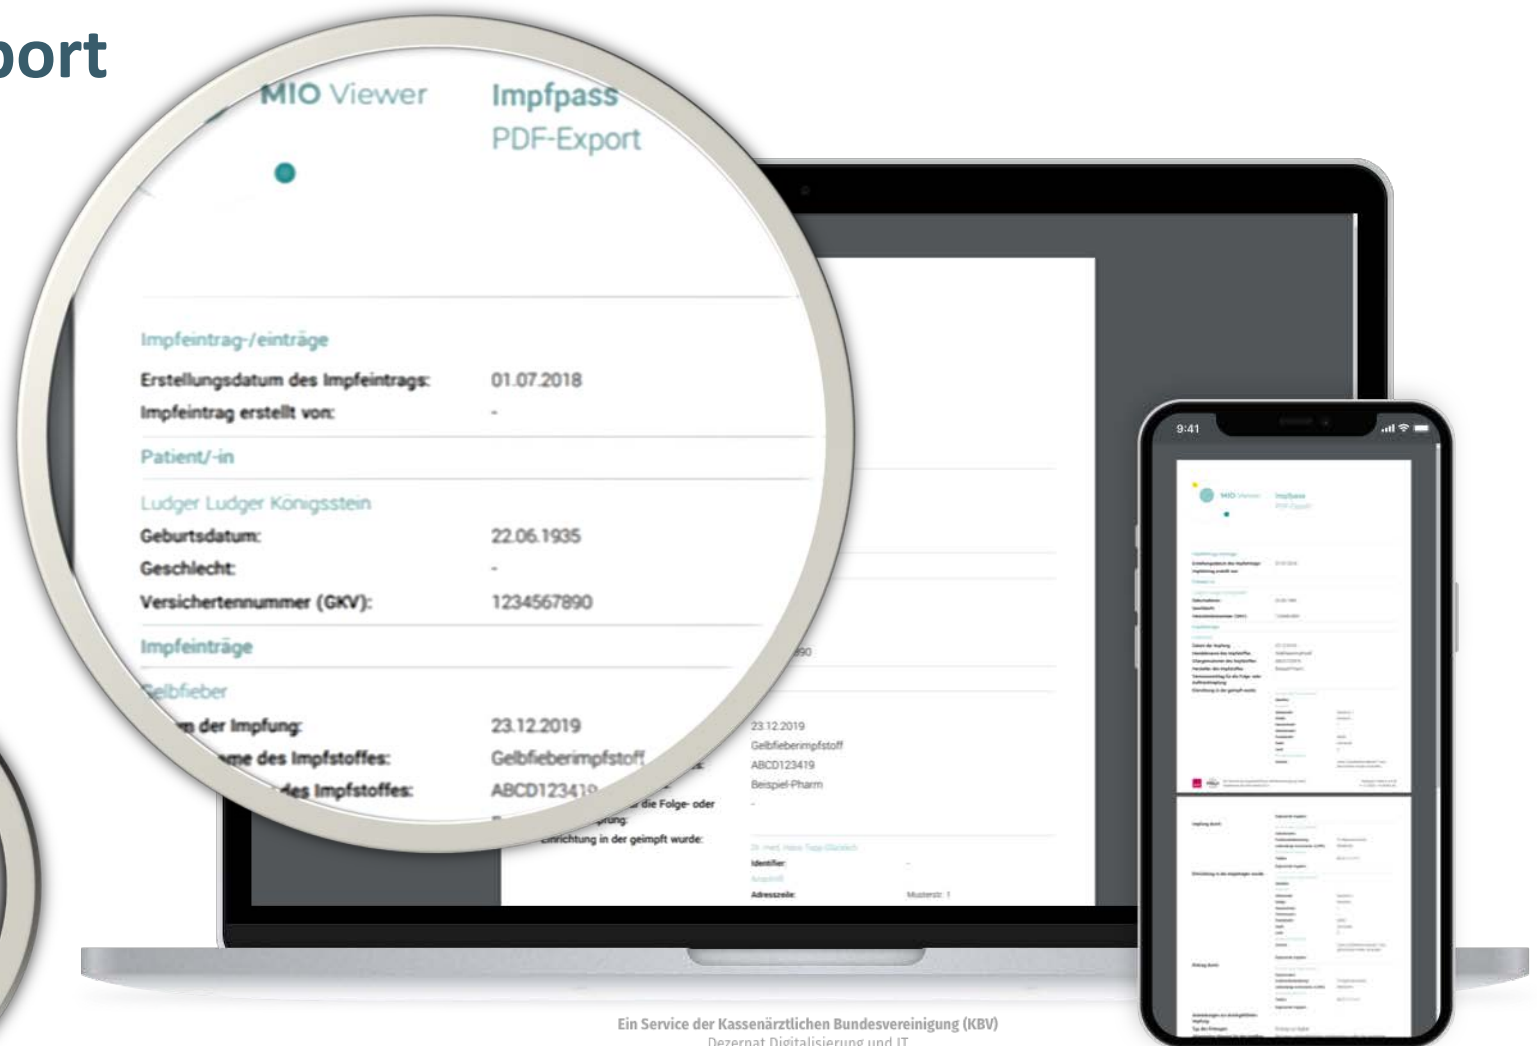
port

MIO Viewer

Impfpass
PDF-Export

Impfeintrag-/einträge
Erstellungsdatum des Impfeintrags: 01.07.2018
Impfeintrag erstellt von: -
Patient/-in
Ludger Ludger Königsstein
Geburtsdatum: 22.06.1935
Geschlecht: -
Versichertennummer (GKV): 1234567890
Impfeinträge
Gelbfieber
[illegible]m der Impfung: 23.12.2019
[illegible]me des Impfstoffes: Gelbfieberimpfstoff
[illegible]des Impfstoffes: ABCD123419

23.12.2019
Gelbfieberimpfstoff
ABCD123419
Beispiel-Pharm
-
die Folge- oder
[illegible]pfung:
Einrichtung in der geimpft wurde:
Identifier: -
Adresszeile: Musterstr. 1

9:41

Ein Service der Kassenärztlichen Bundesvereinigung (KBV)
Dezernat Digitalisierung und IT